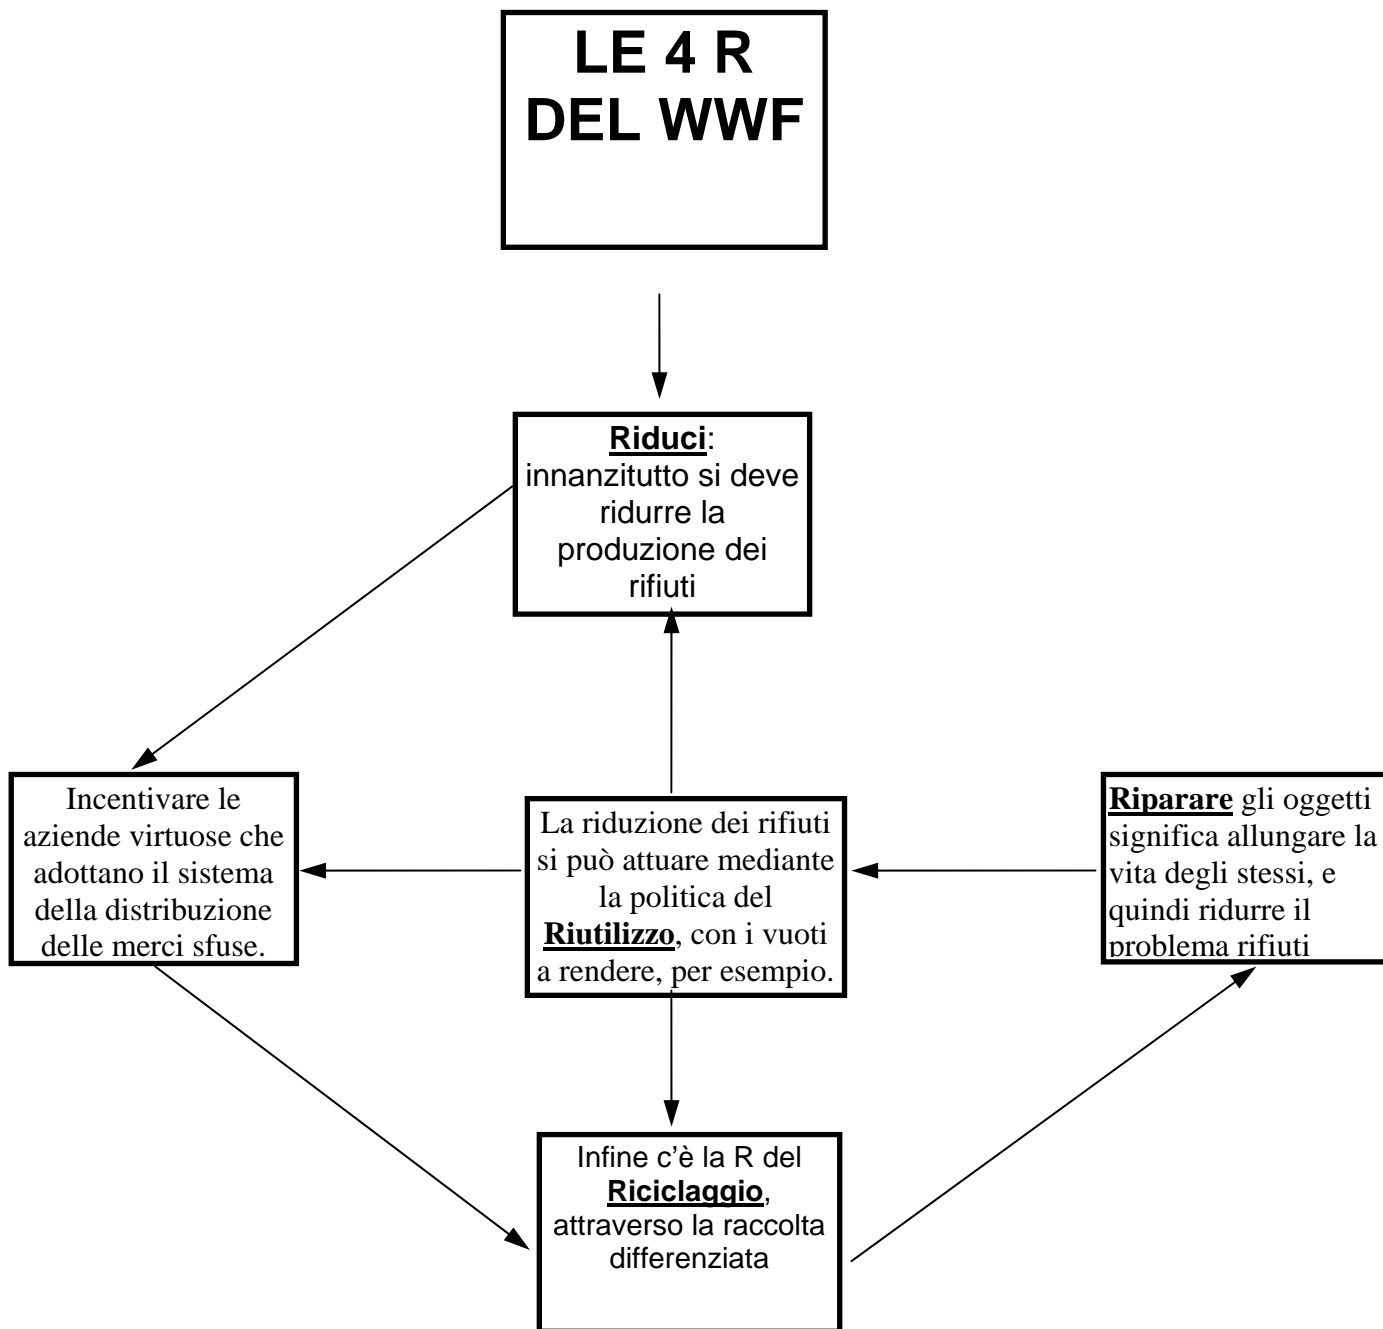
LE 4 R
DEL WWF

Riduci: innanzitutto si deve ridurre la produzione dei rifiuti

Incentivare le aziende virtuose che adottano il sistema della distribuzione delle merci sfuse.

La riduzione dei rifiuti si può attuare mediante la politica del Riutilizzo, con i vuoti a rendere, per esempio.

Riparare gli oggetti significa allungare la vita degli stessi, e quindi ridurre il problema rifiuti

Infine c'è la R del Riciclaggio, attraverso la raccolta differenziata